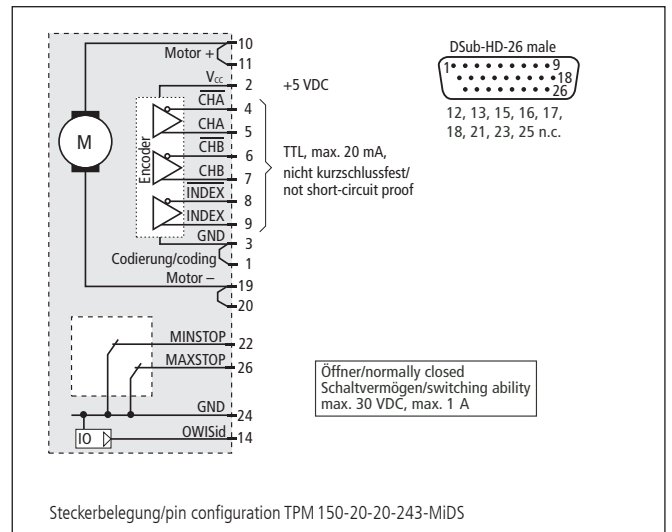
Motor +
10
11
$V_{cc}$
2
+5 VDC
$\overline{CHA}$
4
CHA
5
$\overline{CHB}$
6
CHB
7
$\overline{INDEX}$
8
INDEX
9
GND
3
Codierung/coding
1
Motor –
19
20
M
Encoder

TTL, max. 20 mA, nicht kurzschlussfest/ not short-circuit proof

DSub-HD-26 male
1
9
18
26
12, 13, 15, 16, 17, 18, 21, 23, 25 n.c.

MINSTOP
22
MAXSTOP
26
GND
24
IO
OWISid
14

Öffner/normally closed
Schaltvermögen/switching ability
max. 30 VDC, max. 1 A

Steckerbelegung/pin configuration TPM 150-20-20-243-MiDS